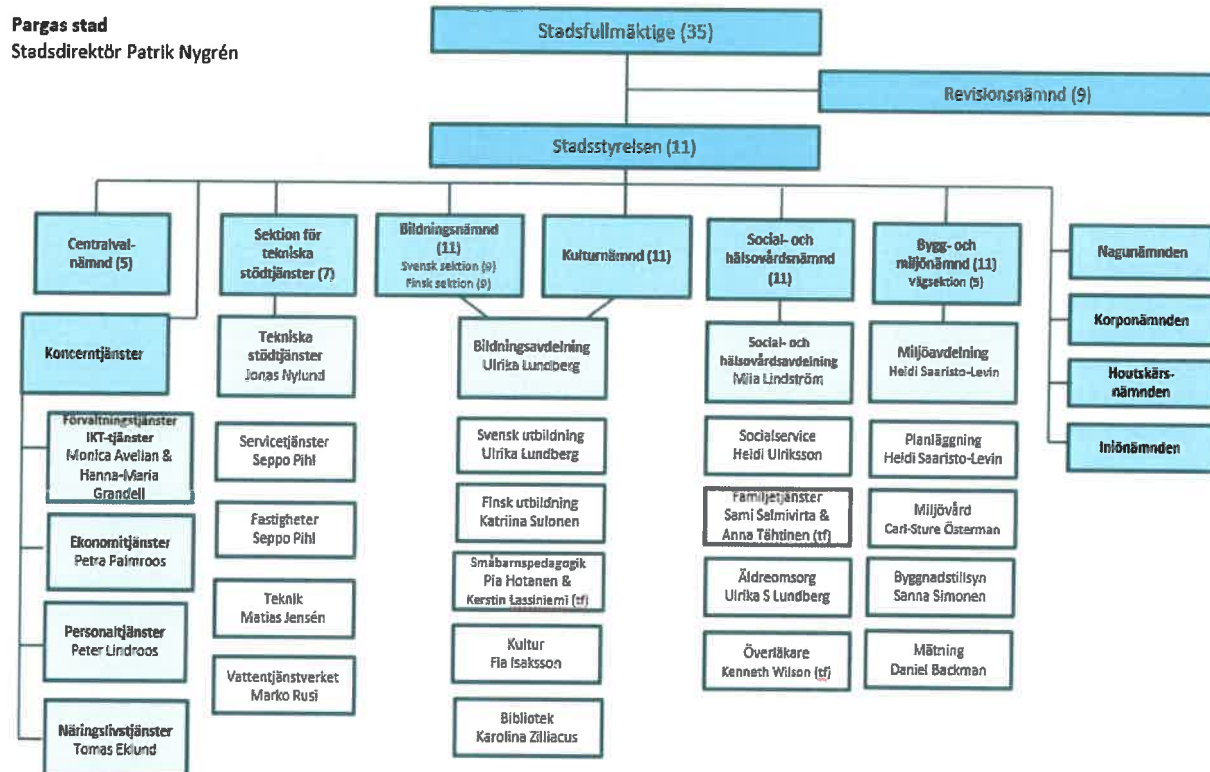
Pargas stad
Stadsdirektör Patrik Nygrén

Stadsfullmäktige (35)

Revisionsnämnd (9)

Stadsstyrelsen (11)

Centralvalnämnd (5)

Sektion för tekniska stödtjänster (7)

Bildningsnämnd (11)
Svensk sektion (9)
Finsk sektion (9)

Kulturnämnd (11)

Social- och hälsovårdsnämnd (11)

Bygg- och miljönämnd (11)
Vägsektion (5)

Nagunämnden

Korponämnden

Houtskärsnämnden

Iniönämnden

Koncerntjänster

Förvaltningstjänster
IKT-tjänster
Monica Avelian & Hanna-Maria Grandell

Ekonomitjänster
Petra Palmroos

Personaltjänster
Peter Lindroos

Näringslivstjänster
Tomas Eklund

Tekniska stödtjänster
Jonas Nylund

Servicetjänster
Seppo Pihl

Fastigheter
Seppo Pihl

Teknik
Matias Jensén

Vattentjänstverket
Marko Rusi

Bildningsavdelning
Ulrika Lundberg

Svensk utbildning
Ulrika Lundberg

Finsk utbildning
Katriina Sulonen

Småbarnspedagogik
Pia Hotanen & Kerstin Lassiniemi (tf)

Kultur
Fia Isaksson

Bibliotek
Karolina Zilliacus

Social- och hälsovårdsavdelning
Miia Lindström

Socialservice
Heidi Ulriksson

Familjetjänster
Sami Salmivirta & Anna Tähtinen (tf)

Äldreomsorg
Ulrika S Lundberg

Överläkare
Kenneth Wilson (tf)

Miljöavdelning
Heidi Saaristo-Levin

Planläggning
Heidi Saaristo-Levin

Miljövård
Carl-Sture Österman

Byggnadstillsyn
Sanna Simonen

Mätning
Daniel Backman